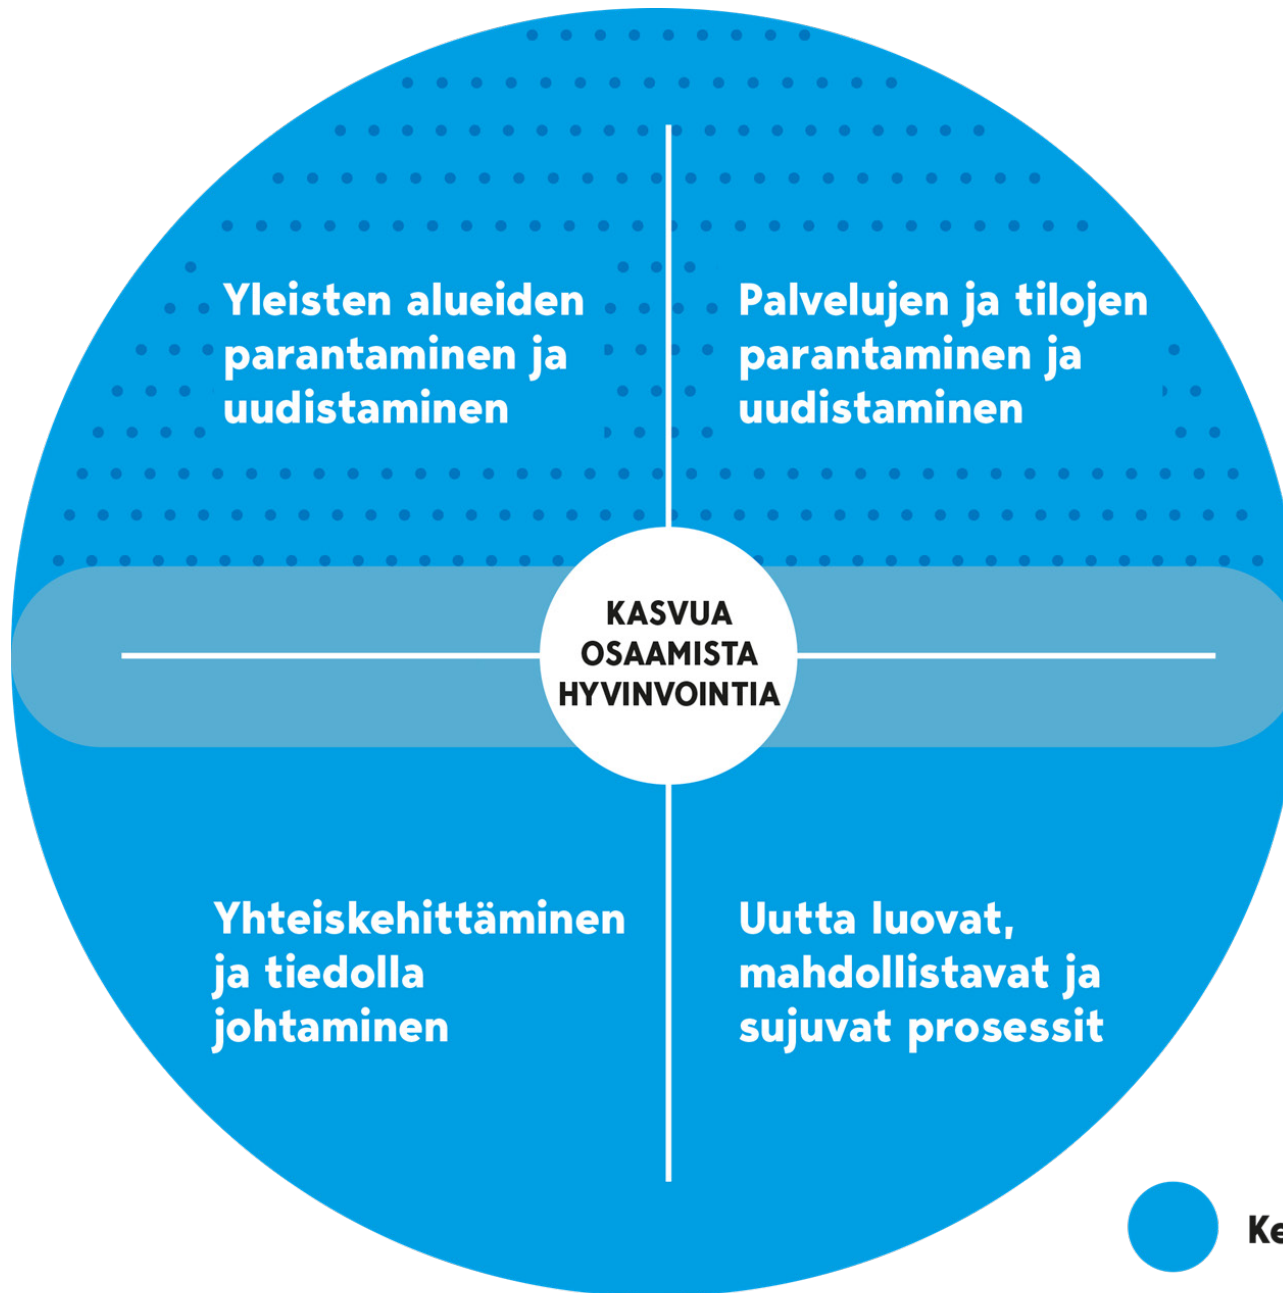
Yleisten alueiden parantaminen ja uudistaminen

Palvelujen ja tilojen parantaminen ja uudistaminen

KASVUA
OSAAMISTA
HYVINVOINTIA

Yhteiskehittäminen ja tiedolla johtaminen

Uutta luovat, mahdollistavat ja sujuvat prosessit

Ke